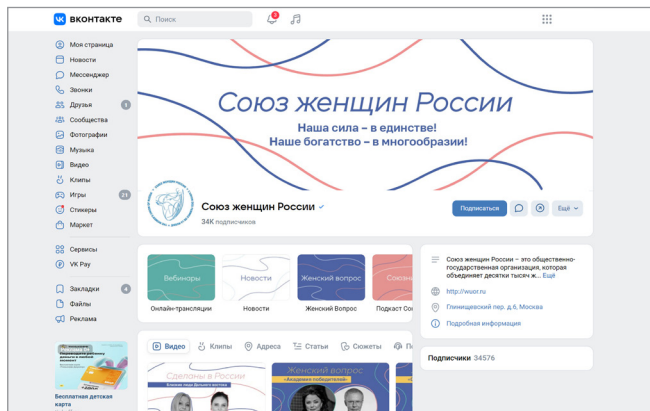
вконтакте

Поиск

Моя страница
Новости
Мессенджер
Звонки
Друзья 1
Сообщества
Фотографии
Музыка
Видео
Клипы
Игры 21
Стикеры
Маркет

Сервисы
VK Pay

Закладки 4
Файлы
Реклама

Бесплатная детская карта

Союз женщин России
Наша сила – в единстве!
Наше богатство – в многообразии!

Союз женщин России
34К подписчиков

Подписаться
Ещё

Вебинары
Онлайн-трансляции
Новости
Новости
Женский вопрос
Женский Вопрос
Союз
Подкаст Сою

Видео
Клипы
Адреса
Статьи
Сюжеты
По

Сделаны в России
Женский вопрос
«Академия победителей»

Союз женщин России – это общественно-государственная организация, которая объединяет десятки тысяч ж...
http://wuor.ru
Глинищевский пер., д.6, Москва
Подробная информация

Подписчики 34576